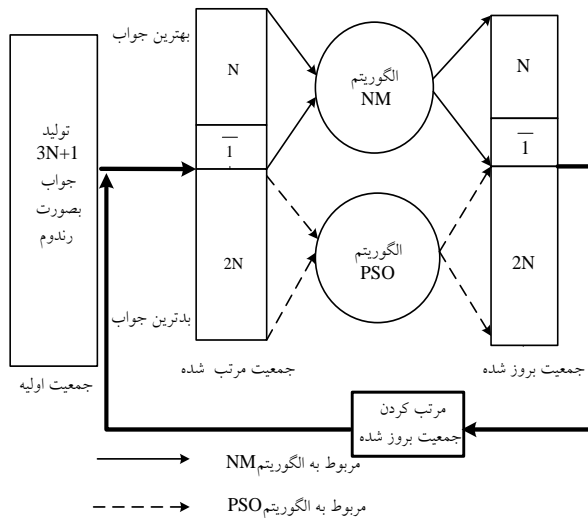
تولید
3N+1
جواب
بصورت
رندوم

جمعیت اولیه

بهترین جواب

N

$\overline{1}$

2N

بدترین جواب

جمعیت مرتب شده

الگوریتم
NM

الگوریتم
PSO

N

$\overline{1}$

2N

جمعیت بروز شده

مرتب کردن
جمعیت بروز شده

مربوط به الگوریتمNM

مربوط به الگوریتمPSO